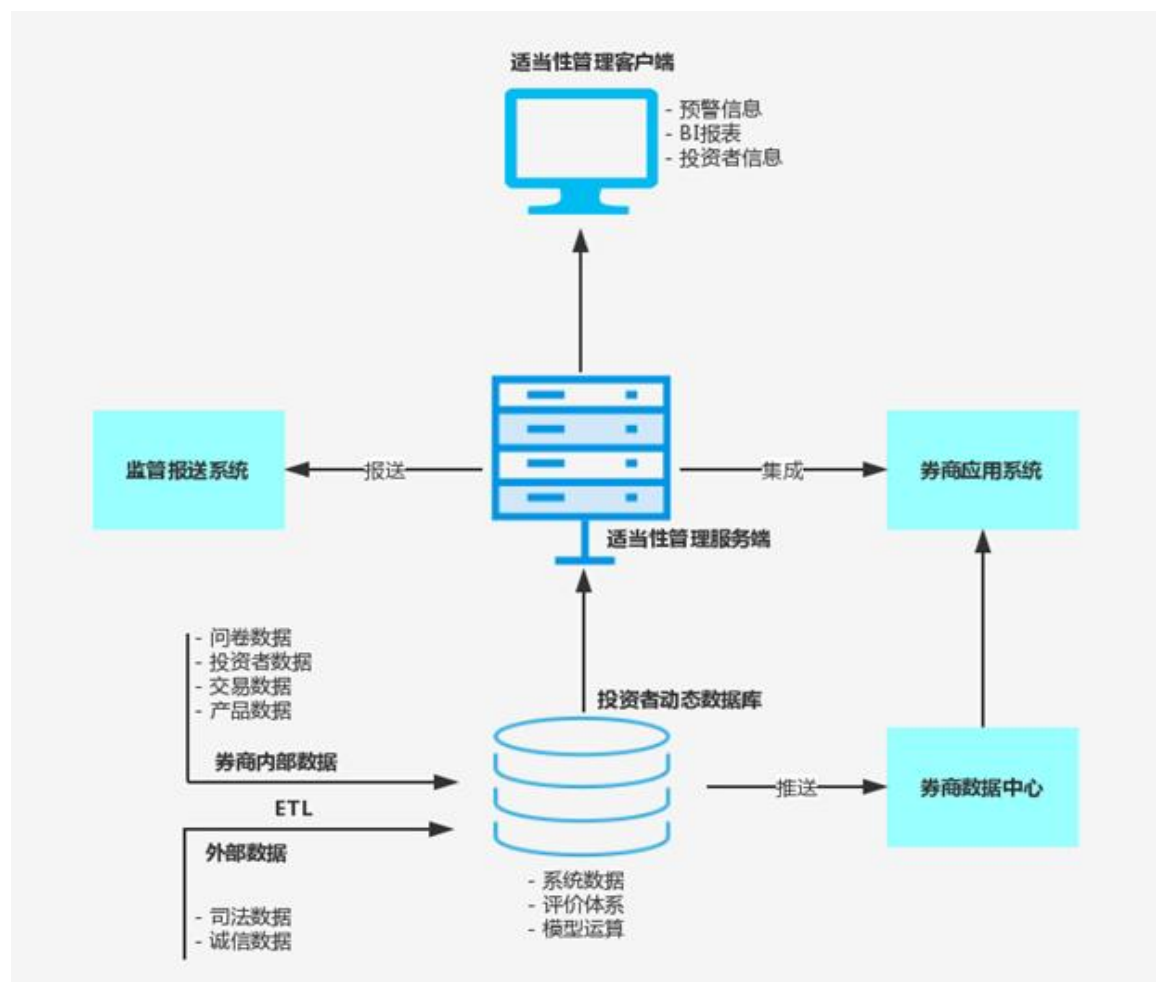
适当性管理客户端

- 预警信息
- BI报表
- 投资者信息

监管报送系统

报送

集成

券商应用系统

适当性管理服务端

- 问卷数据
- 投资者数据
- 交易数据
- 产品数据

投资者动态数据库

券商内部数据

ETL

推送

券商数据中心

外部数据

- 系统数据
- 评价体系
- 模型运算

- 司法数据
- 诚信数据